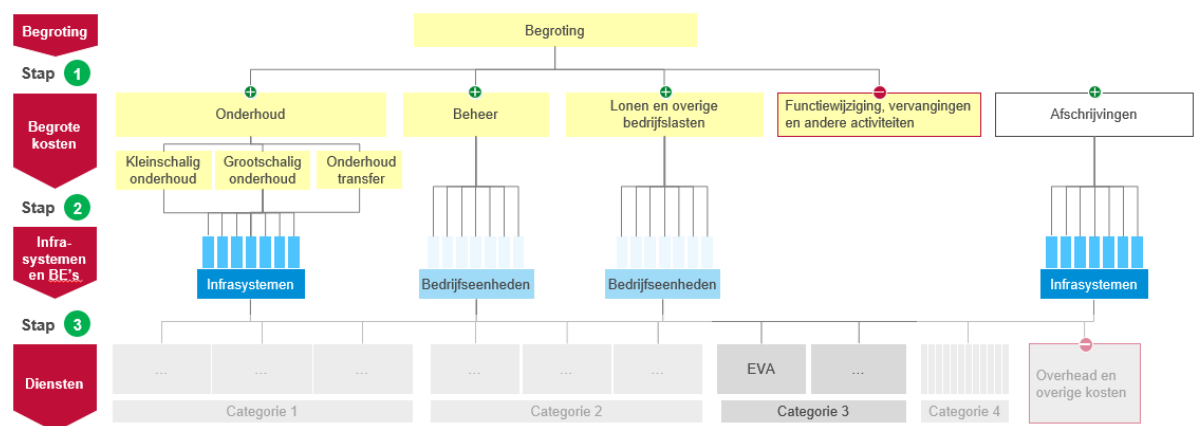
Begroting

Stap 1

Begrote kosten

Stap 2

Infra-systemen en BE's

Stap 3

Diensten

Begroting

Onderhoud

Beheer

Lonen en overige bedrijfslasten

Functiewijziging, vervangingen en andere activiteiten

Afschrijvingen

Kleinschalig onderhoud

Grootschalig onderhoud

Onderhoud transfer

Infrasystemen

Bedrijfseenheden

Bedrijfseenheden

Infrasystemen

...

...

...

...

...

...

EVA

...

Overhead en overige kosten

Categorie 1

Categorie 2

Categorie 3

Categorie 4